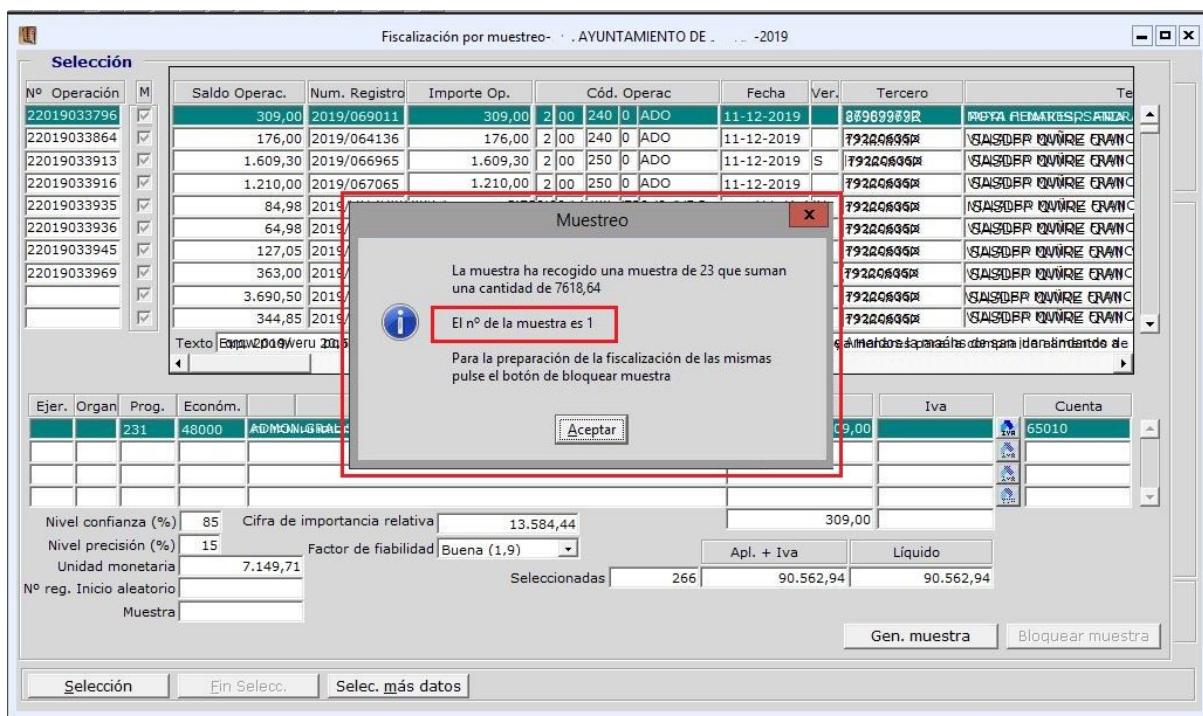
Fiscalización por muestreo- . AYUNTAMIENTO DE . -2019

Selección

| Nº Operación | M | Saldo Operac. | Num. Registro | Importe Op. | Cód. Operac | Fecha | Ver. | Tercero | Te |
|---|---|---|---|---|---|---|---|---|---|
| 22019033796 | ☑ | 309,00 | 2019/069011 | 309,00 | 2 00 240 0 ADO | 11-12-2019 | | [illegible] | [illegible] |
| 22019033864 | ☑ | 176,00 | 2019/064136 | 176,00 | 2 00 240 0 ADO | 11-12-2019 | | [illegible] | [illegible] |
| 22019033913 | ☑ | 1.609,30 | 2019/066965 | 1.609,30 | 2 00 250 0 ADO | 11-12-2019 | S | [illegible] | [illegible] |
| 22019033916 | ☑ | 1.210,00 | 2019/067065 | 1.210,00 | 2 00 250 0 ADO | 11-12-2019 | | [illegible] | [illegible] |
| 22019033935 | ☑ | 84,98 | 2019/ | | | | | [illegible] | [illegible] |
| 22019033936 | ☑ | 64,98 | 2019/ | | | | | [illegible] | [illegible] |
| 22019033945 | ☑ | 127,05 | 2019/ | | | | | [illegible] | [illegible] |
| 22019033969 | ☑ | 363,00 | 2019/ | | | | | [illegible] | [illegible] |
| | ☑ | 3.690,50 | 2019/ | | | | | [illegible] | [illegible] |
| | ☑ | 344,85 | 2019/ | | | | | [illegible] | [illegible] |

Texto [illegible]

Muestreo

La muestra ha recogido una muestra de 23 que suman una cantidad de 7618,64

El nº de la muestra es 1

Para la preparación de la fiscalización de las mismas pulse el botón de bloquear muestra

Aceptar

| Ejer. | Organ | Prog. | Económ. | | | Iva | | Cuenta |
|---|---|---|---|---|---|---|---|---|
| | | 231 | 48000 | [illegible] | 09,00 | | | 65010 |

309,00

Nivel confianza (%) 85
Nivel precisión (%) 15
Unidad monetaria 7.149,71
Nº reg. Inicio aleatorio
Muestra

Cifra de importancia relativa 13.584,44
Factor de fiabilidad Buena (1,9)

Apl. + Iva | Líquido
Seleccionadas 266 | 90.562,94 | 90.562,94

Gen. muestra | Bloquear muestra

Selección | Fin Selecc. | Selec. más datos